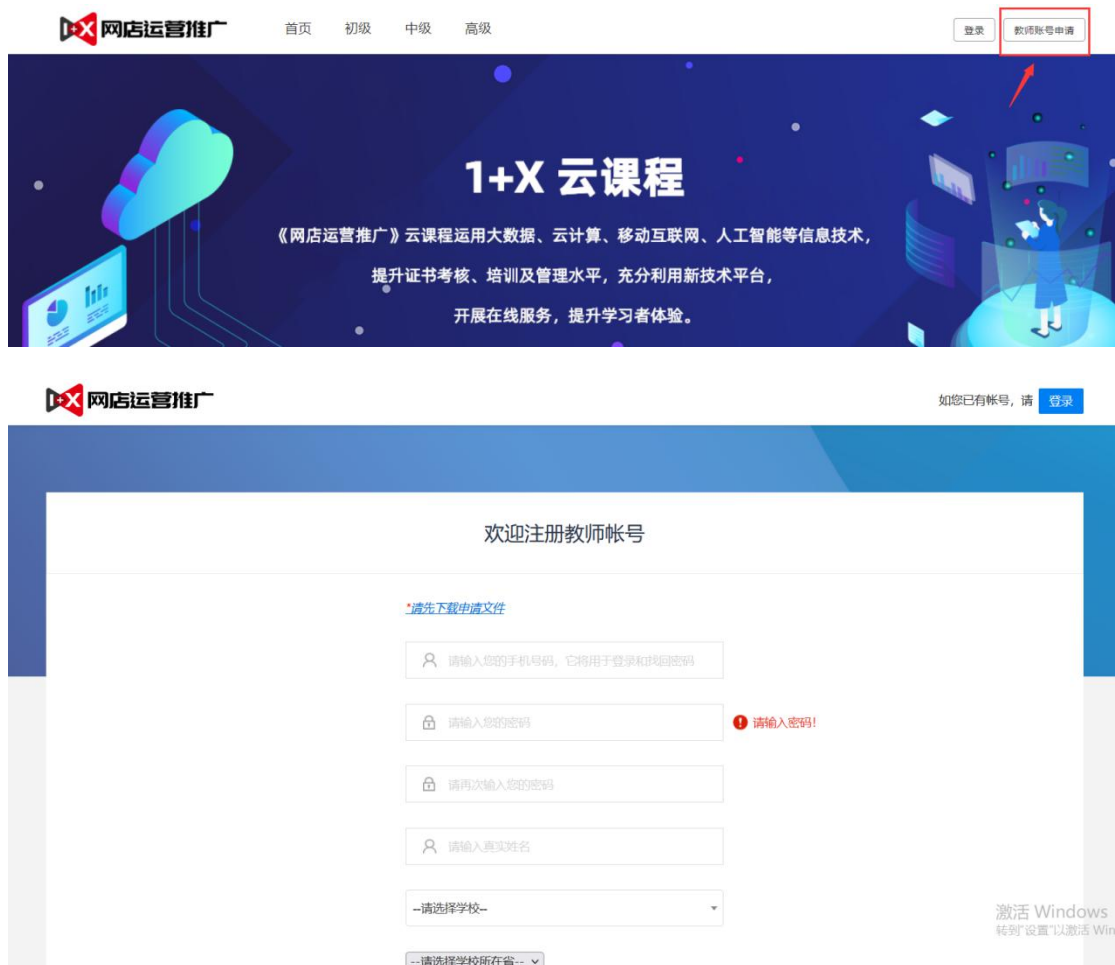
1+X 网店运营推广 首页 初级 中级 高级 登录 教师账号申请

1+X 云课程

《网店运营推广》云课程运用大数据、云计算、移动互联网、人工智能等信息技术，

提升证书考核、培训及管理水平，充分利用新技术平台，

开展在线服务，提升学习者体验。

1+X 网店运营推广

如您已有帐号，请 登录

欢迎注册教师帐号

*请先下载申请文件

请输入您的手机号码，它将用于登录和找回密码

请输入您的密码

请输入密码!

请再次输入您的密码

请输入真实姓名

--请选择学校--

--请选择学校所在省--

激活 Windows
转到"设置"以激活 Win